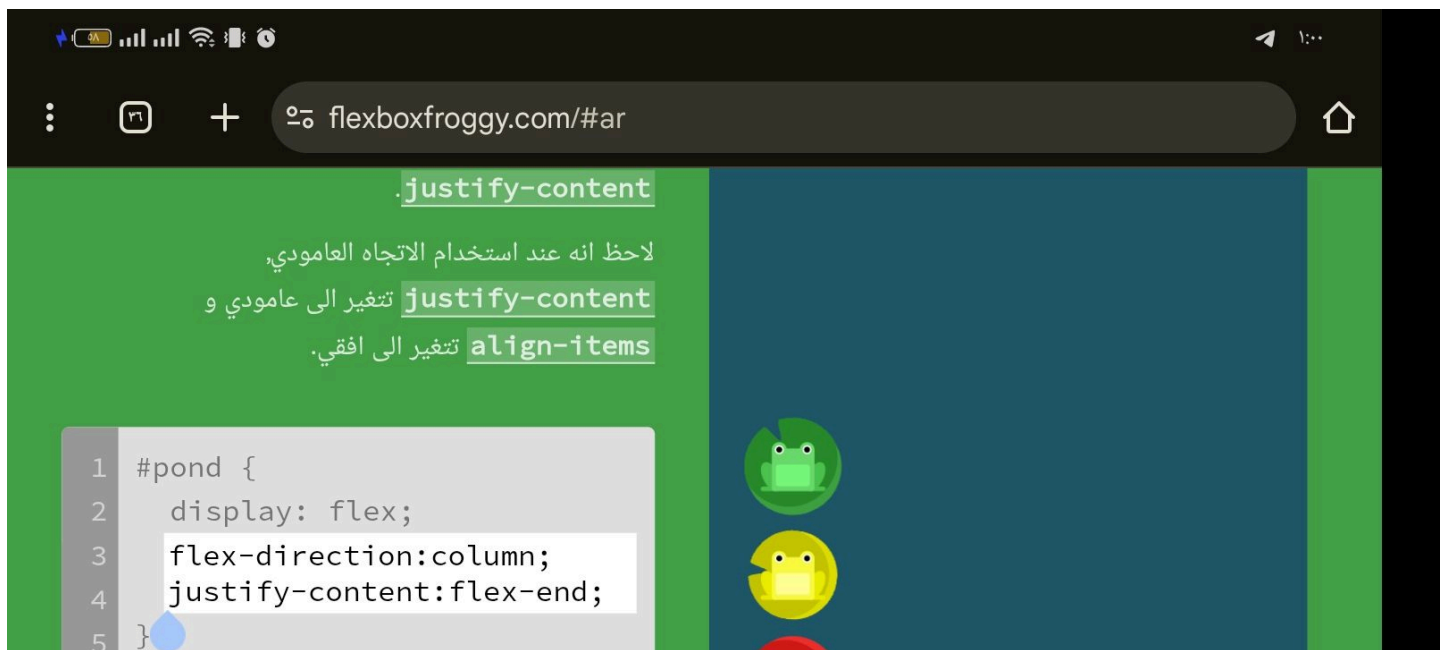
٩٨ ١:٠٠

٣٦ flexboxfroggy.com/#ar

justify-content.

لاحظ انه عند استخدام الاتجاه العامودي, justify-content تتغير الى عامودي و align-items تتغير الى افقي.

1 #pond {
2 display: flex;
3 flex-direction:column;
4 justify-content:flex-end;
5 }